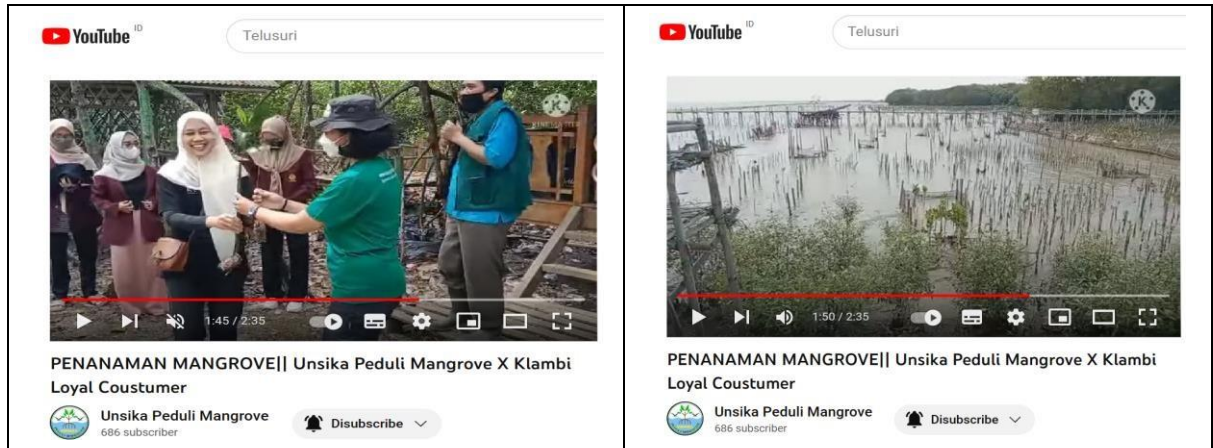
YouTube ID

Telusuri

1:45 / 2:35

PENANAMAN MANGROVE|| Unsika Peduli Mangrove X Klambi Loyal Coustumer

Unsika Peduli Mangrove
686 subscriber

Disubscribe

YouTube ID

Telusuri

1:50 / 2:35

PENANAMAN MANGROVE|| Unsika Peduli Mangrove X Klambi Loyal Coustumer

Unsika Peduli Mangrove
686 subscriber

Disubscribe